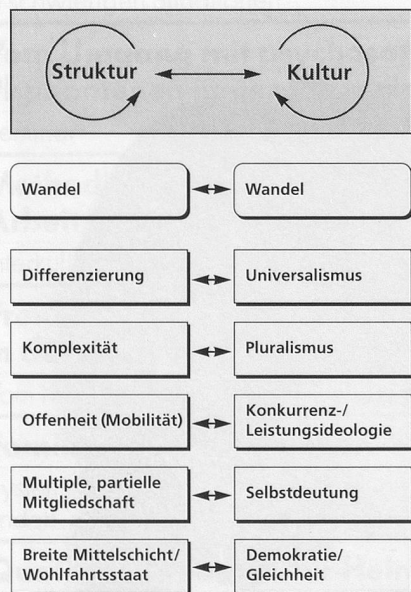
Struktur Kultur

| | |
|---|---|
| Wandel | Wandel |
| Differenzierung | Universalismus |
| Komplexität | Pluralismus |
| Offenheit (Mobilität) | Konkurrenz-/ Leistungsideologie |
| Multiple, partielle Mitgliedschaft | Selbstdeutung |
| Breite Mittelschicht/ Wohlfahrtsstaat | Demokratie/ Gleichheit |